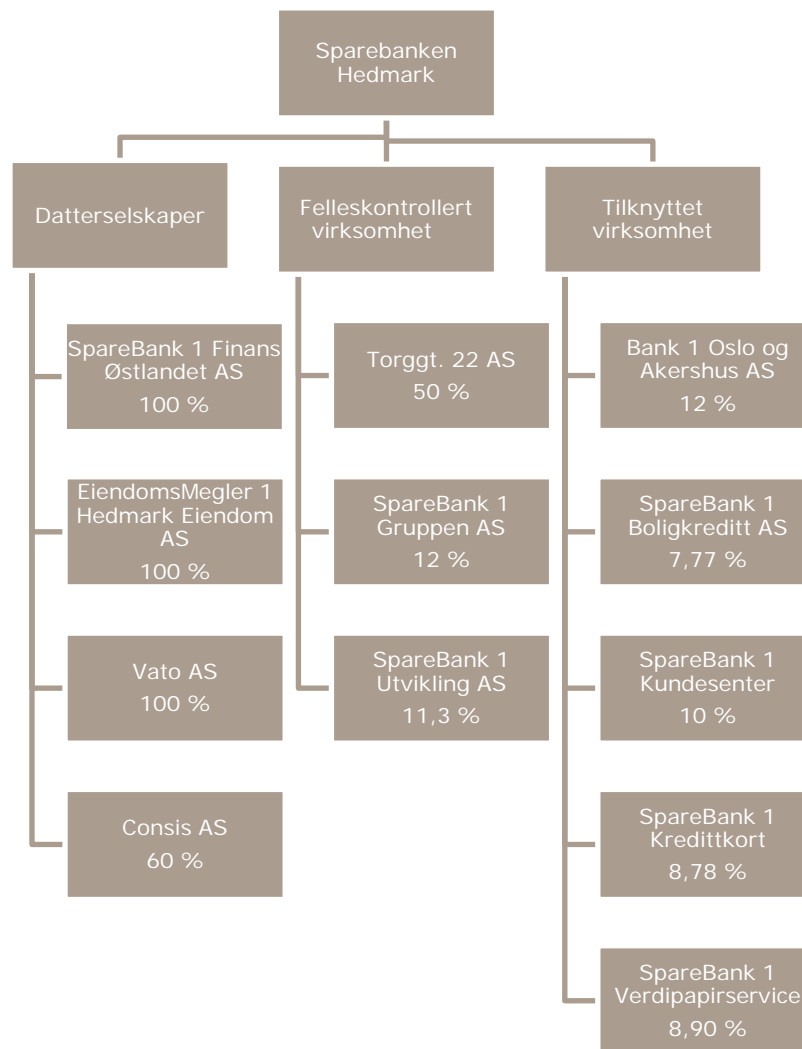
Sparebanken Hedmark

Datterselskaper

Felleskontrollert virksomhet

Tilknyttet virksomhet

SpareBank 1 Finans Østlandet AS
100 %

EiendomsMegler 1 Hedmark Eiendom AS
100 %

Vato AS
100 %

Consis AS
60 %

Torggt. 22 AS
50 %

SpareBank 1 Gruppen AS
12 %

SpareBank 1 Utvikling AS
11,3 %

Bank 1 Oslo og Akershus AS
12 %

SpareBank 1 Boligkreditt AS
7,77 %

SpareBank 1 Kundesenter
10 %

SpareBank 1 Kredittkort
8,78 %

SpareBank 1 Verdipapirservice
8,90 %